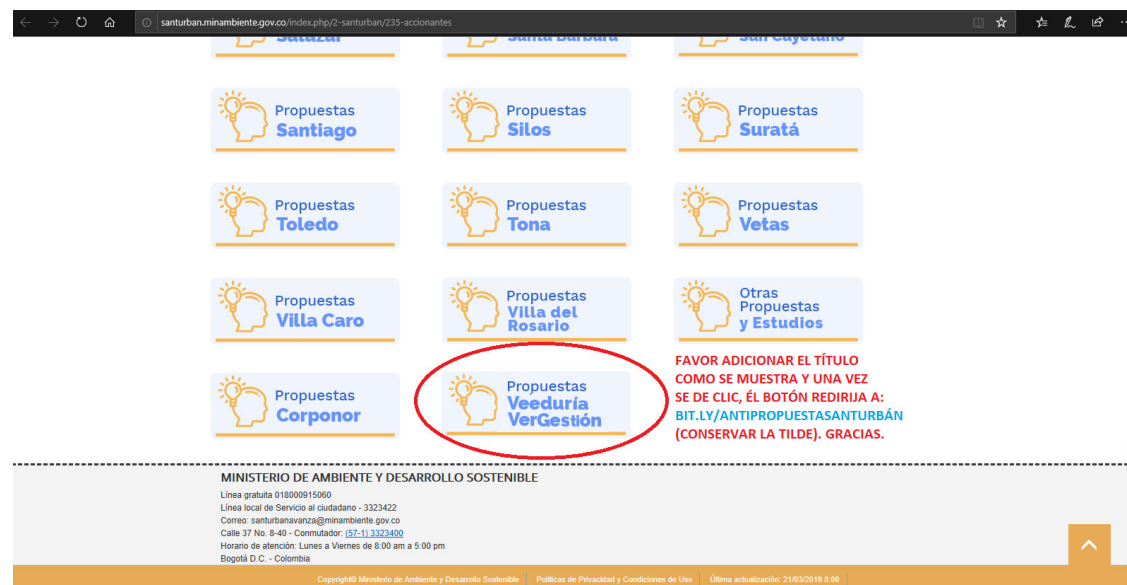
santurban.minambiente.gov.co/index.php/2-santurban/235-accionantes

Salazar

Santa Bárbara

San Cayetano

Propuestas Santiago

Propuestas Silos

Propuestas Suratá

Propuestas Toledo

Propuestas Tona

Propuestas Vetas

Propuestas Villa Caro

Propuestas Villa del Rosario

Otras Propuestas y Estudios

Propuestas Corponor

Propuestas Veeduría VerGestión

FAVOR ADICIONAR EL TÍTULO COMO SE MUESTRA Y UNA VEZ SE DE CLIC, ÉL BOTÓN REDIRIJA A: BIT.LY/ANTIPROPUESTASANTURBÁN (CONSERVAR LA TILDE). GRACIAS.

MINISTERIO DE AMBIENTE Y DESARROLLO SOSTENIBLE

Línea gratuita 018000915060
Línea local de Servicio al ciudadano - 3323422
Correo: santurbanavanza@minambiente.gov.co
Calle 37 No. 8-40 - Conmutador: (57-1) 3323400
Horario de atención: Lunes a Viernes de 8:00 am a 5:00 pm
Bogotá D.C. - Colombia

Copyright© Ministerio de Ambiente y Desarrollo Sostenible | Políticas de Privacidad y Condiciones de Uso | Última actualización: 21/03/2019 8:00